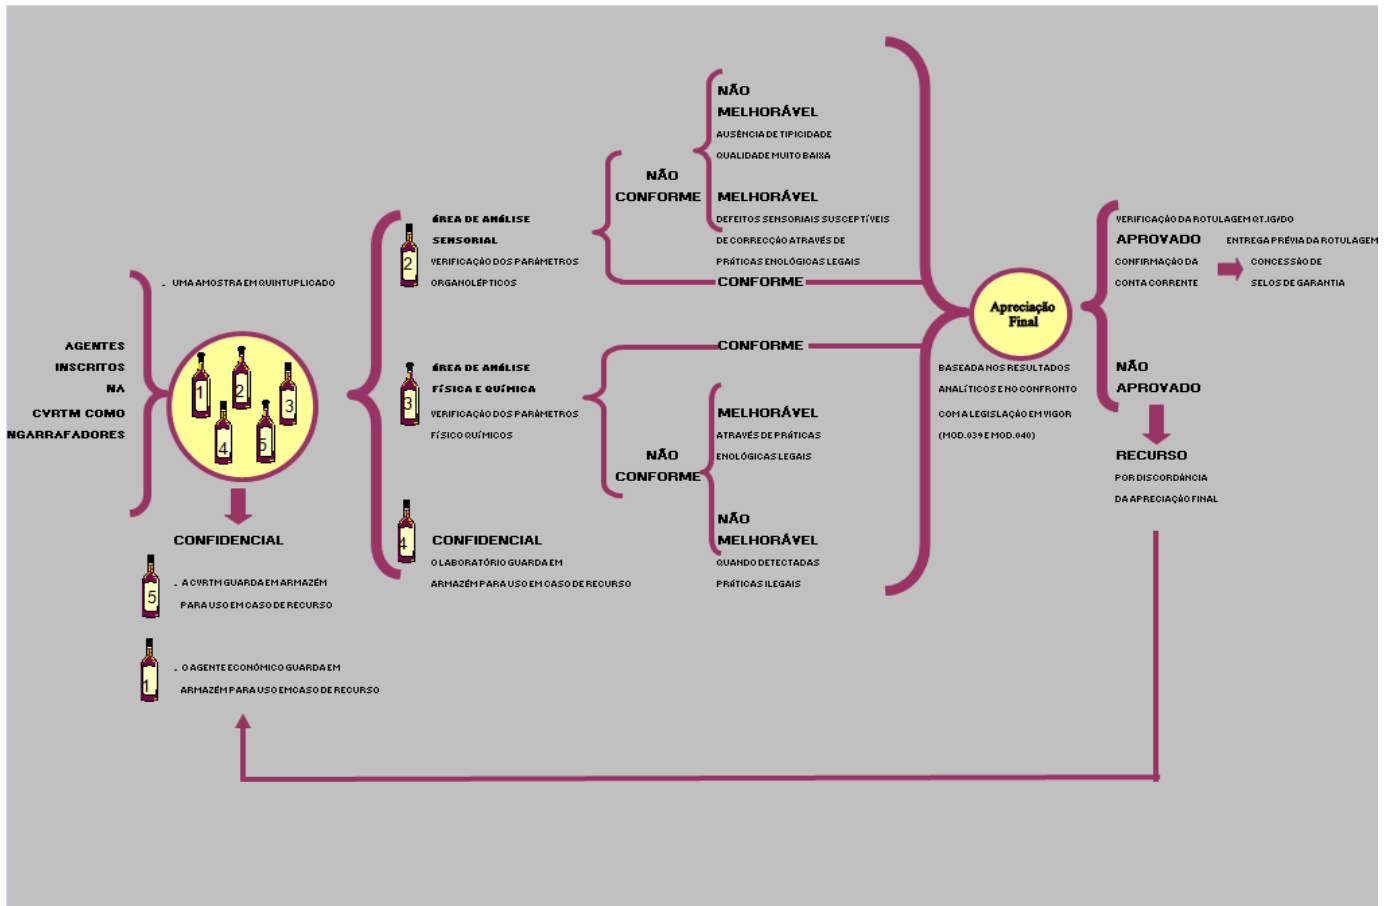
AGENTES INSCRITOS NA CVRTM COMO NGARRAFADORES

. UMA AMOSTRA EM QUINTUPLICADO

1 2 3 4 5

CONFIDENCIAL

5 . A CVRTM GUARDA EM ARMAZÉM PARA USO EM CASO DE RECURSO

1 . O AGENTE ECONÓMICO GUARDA EM ARMAZÉM PARA USO EM CASO DE RECURSO

2 ÁREA DE ANÁLISE SENSORIAL
VERIFICAÇÃO DOS PARÂMETROS ORGANOLÉPTICOS

3 ÁREA DE ANÁLISE FÍSICA E QUÍMICA
VERIFICAÇÃO DOS PARÂMETROS FÍSICO QUÍMICOS

4 CONFIDENCIAL
O LABORATÓRIO GUARDA EM ARMAZÉM PARA USO EM CASO DE RECURSO

NÃO CONFORME

NÃO MELHORÁVEL
AUSÊNCIA DE TIPICIDADE
QUALIDADE MUITO BAIXA

MELHORÁVEL
DEFEITOS SENSORIAIS SUSCEPTÍVEIS DE CORRECÇÃO ATRAVÉS DE PRÁTICAS ENOLÓGICAS LEGAIS

CONFORME

CONFORME

NÃO CONFORME

MELHORÁVEL
ATRAVÉS DE PRÁTICAS ENOLÓGICAS LEGAIS

NÃO MELHORÁVEL
QUANDO DETECTADAS PRÁTICAS ILEGAIS

Apreciação Final

BASEADA NOS RESULTADOS ANALÍTICOS E NO CONFRONTO COM A LEGISLAÇÃO EM VIGOR (MOD.039 E MOD.040)

VERIFICAÇÃO DA ROTULAGEM QT.IG/DO
APROVADO
CONFIRMAÇÃO DA CONTA CORRENTE

ENTREGA PRÉVIA DA ROTULAGEM
CONCESSÃO DE SELOS DE GARANTIA

NÃO APROVADO

RECURSO
POR DISCORDÂNCIA DA APRECIAÇÃO FINAL